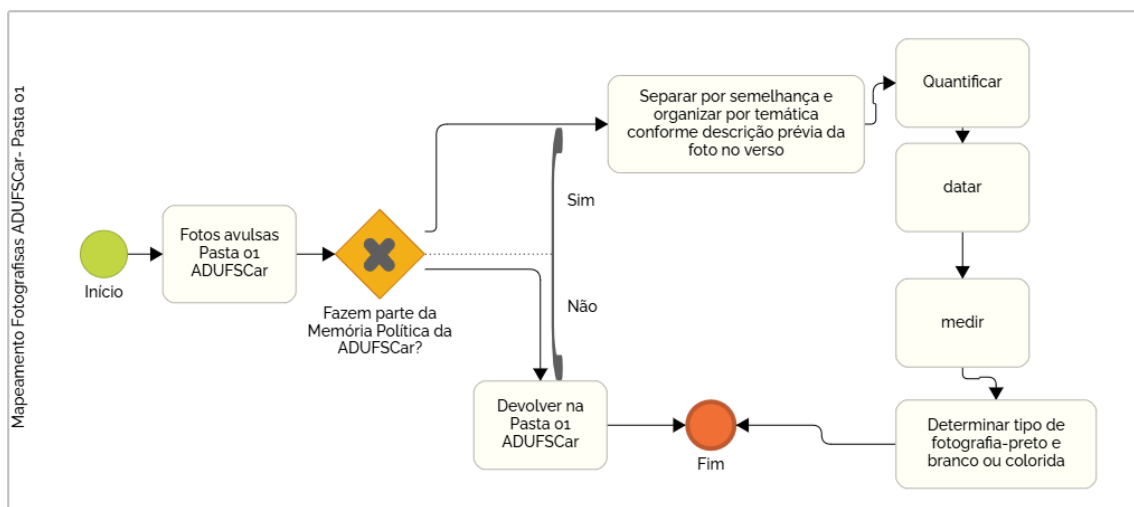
Mapeamento Fotografisas ADUFSCar- Pasta 01

Início

Fotos avulsas Pasta 01 ADUFSCar

Fazem parte da Memória Política da ADUFSCar?

Sim

Não

Separar por semelhança e organizar por temática conforme descrição prévia da foto no verso

Quantificar

datar

medir

Determinar tipo de fotografia-preto e branco ou colorida

Devolver na Pasta 01 ADUFSCar

Fim